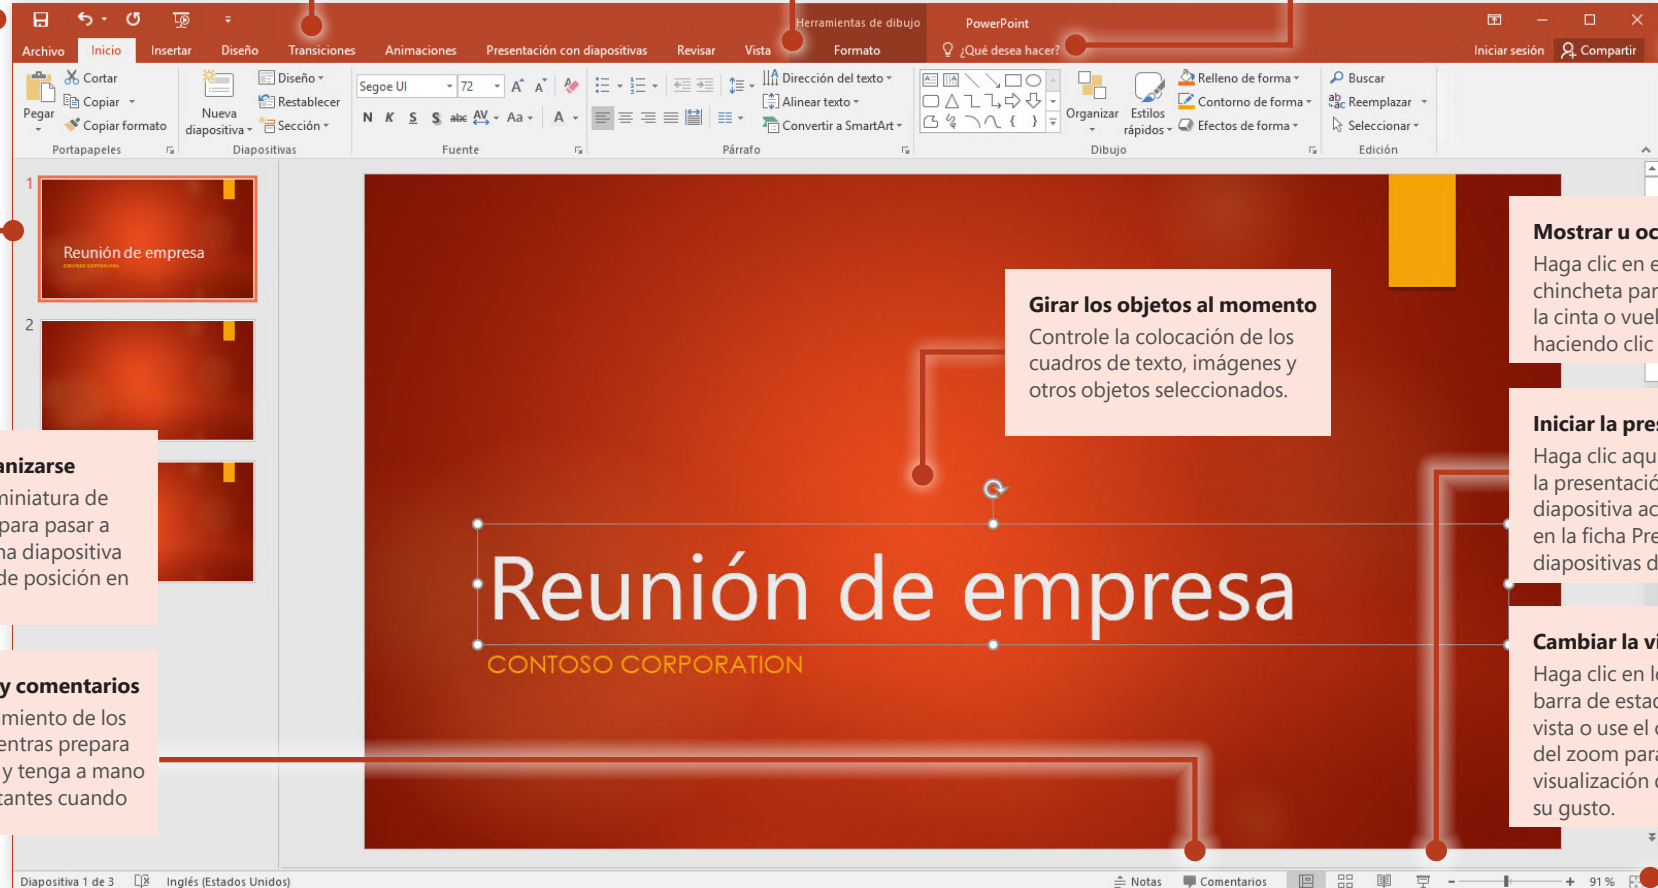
Herramientas de dibujo PowerPoint

Archivo Inicio Insertar Diseño Transiciones Animaciones Presentación con diapositivas Revisar Vista Formato ¿Qué desea hacer? Iniciar sesión Compartir

Pegar Cortar Copiar Copiar formato Portapapeles

Nueva diapositiva Diseño Restablecer Sección Diapositivas

Segoe UI 72 N K S S abc Aa Fuente

Dirección del texto Alinear texto Convertir a SmartArt Párrafo

Organizar Estilos rápidos Relleno de forma Contorno de forma Efectos de forma Dibujo

Buscar Reemplazar Seleccionar Edición

1
Reunión de empresa
CONTOSO CORPORATION

2

anizarse
miniatura de
para pasar a
na diapositiva
de posición en

y comentarios
miento de los
entras prepara
y tenga a mano
tantes cuando

Girar los objetos al momento
Controle la colocación de los cuadros de texto, imágenes y otros objetos seleccionados.

Reunión de empresa
CONTOSO CORPORATION

Mostrar u oc
Haga clic en e
chincheta par
la cinta o vuel
haciendo clic

Iniciar la pres
Haga clic aqu
la presentació
diapositiva ac
en la ficha Pre
diapositivas d

Cambiar la vi
Haga clic en l
barra de esta
vista o use el
del zoom para
visualización
su gusto.

Diapositiva 1 de 3 Inglés (Estados Unidos) Notas Comentarios 91 %